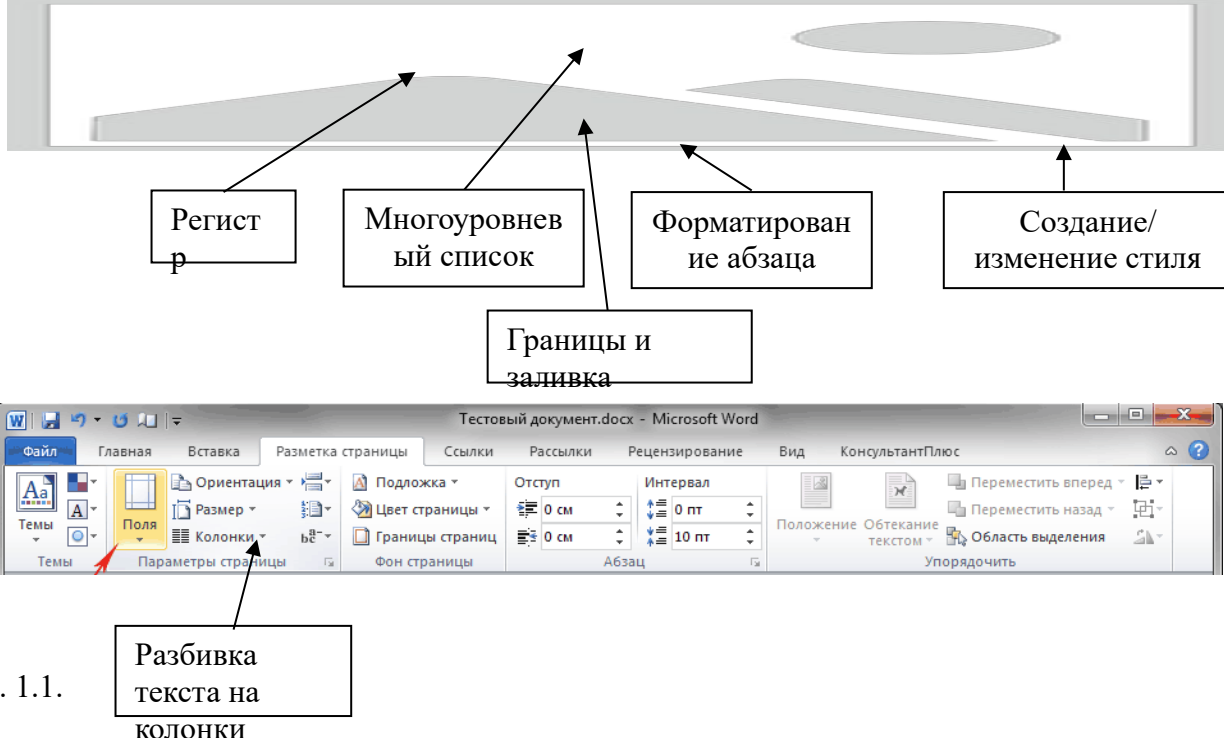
Регистр

Многоуровневый список

Форматирование абзаца

Создание/ изменение стиля

Границы и заливка

Тестовый документ.docx - Microsoft Word

Файл Главная Вставка Разметка страницы Ссылки Рассылки Рецензирование Вид КонсультантПлюс

Темы

Поля

Ориентация

Размер

Колонки

Подложка

Цвет страницы

Границы страниц

Отступ

0 см

0 см

Интервал

0 пт

10 пт

Положение

Обтекание текстом

Переместить вперед

Переместить назад

Область выделения

Темы

Параметры страницы

Фон страницы

Абзац

Упорядочить

. 1.1.

Разбивка текста на колонки